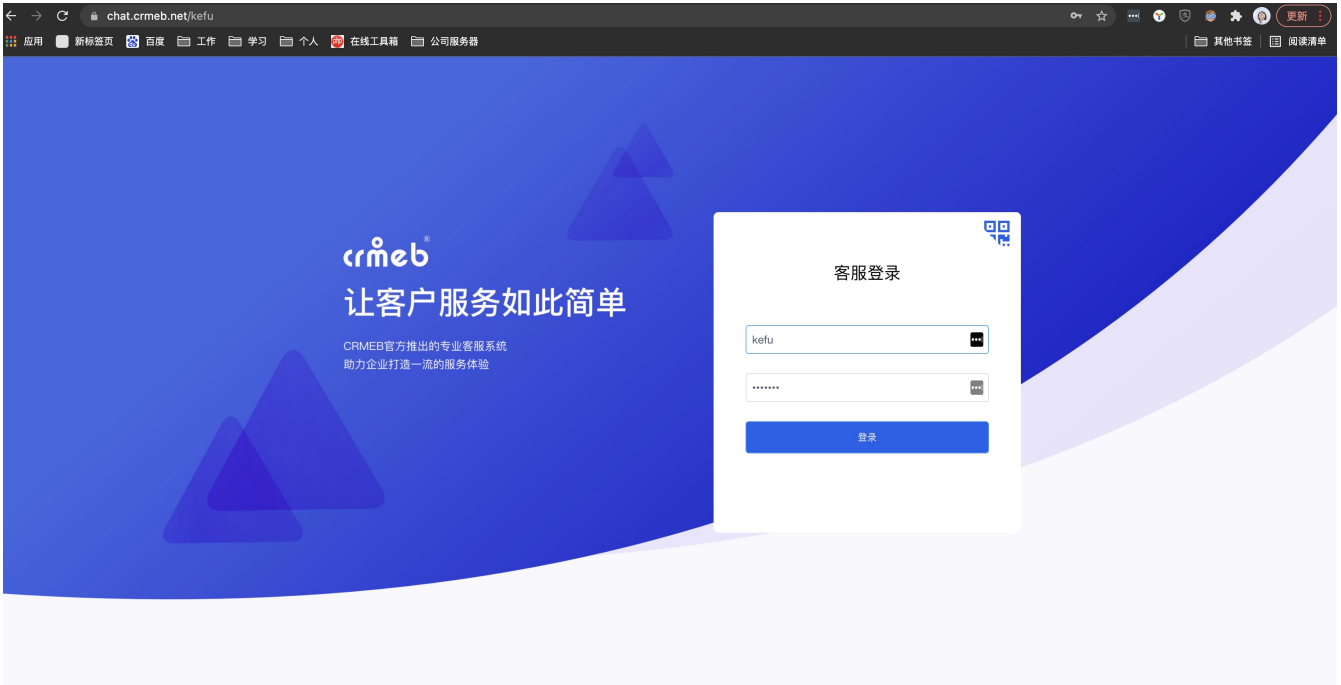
chat.crmeb.net/kefu

更新

应用 新标签页 百度 工作 学习 个人 在线工具箱 公司服务器

其他书签 阅读清单

crmeb®

让客户服务如此简单

CRMEB官方推出的专业客服系统
助力企业打造一流的服务体验

客服登录

kefu

•••••••

登录